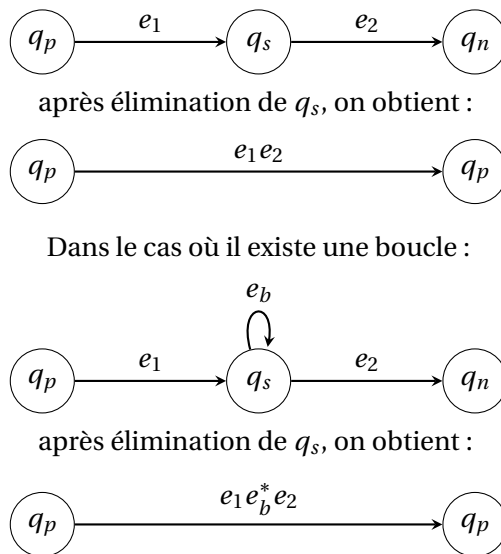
$q_p$ $e_1$ $q_s$ $e_2$ $q_n$

après élimination de $q_s$, on obtient :

$q_p$ $e_1e_2$ $q_p$

Dans le cas où il existe une boucle :

$e_b$

$q_p$ $e_1$ $q_s$ $e_2$ $q_n$

après élimination de $q_s$, on obtient :

$q_p$ $e_1e_b^*e_2$ $q_p$